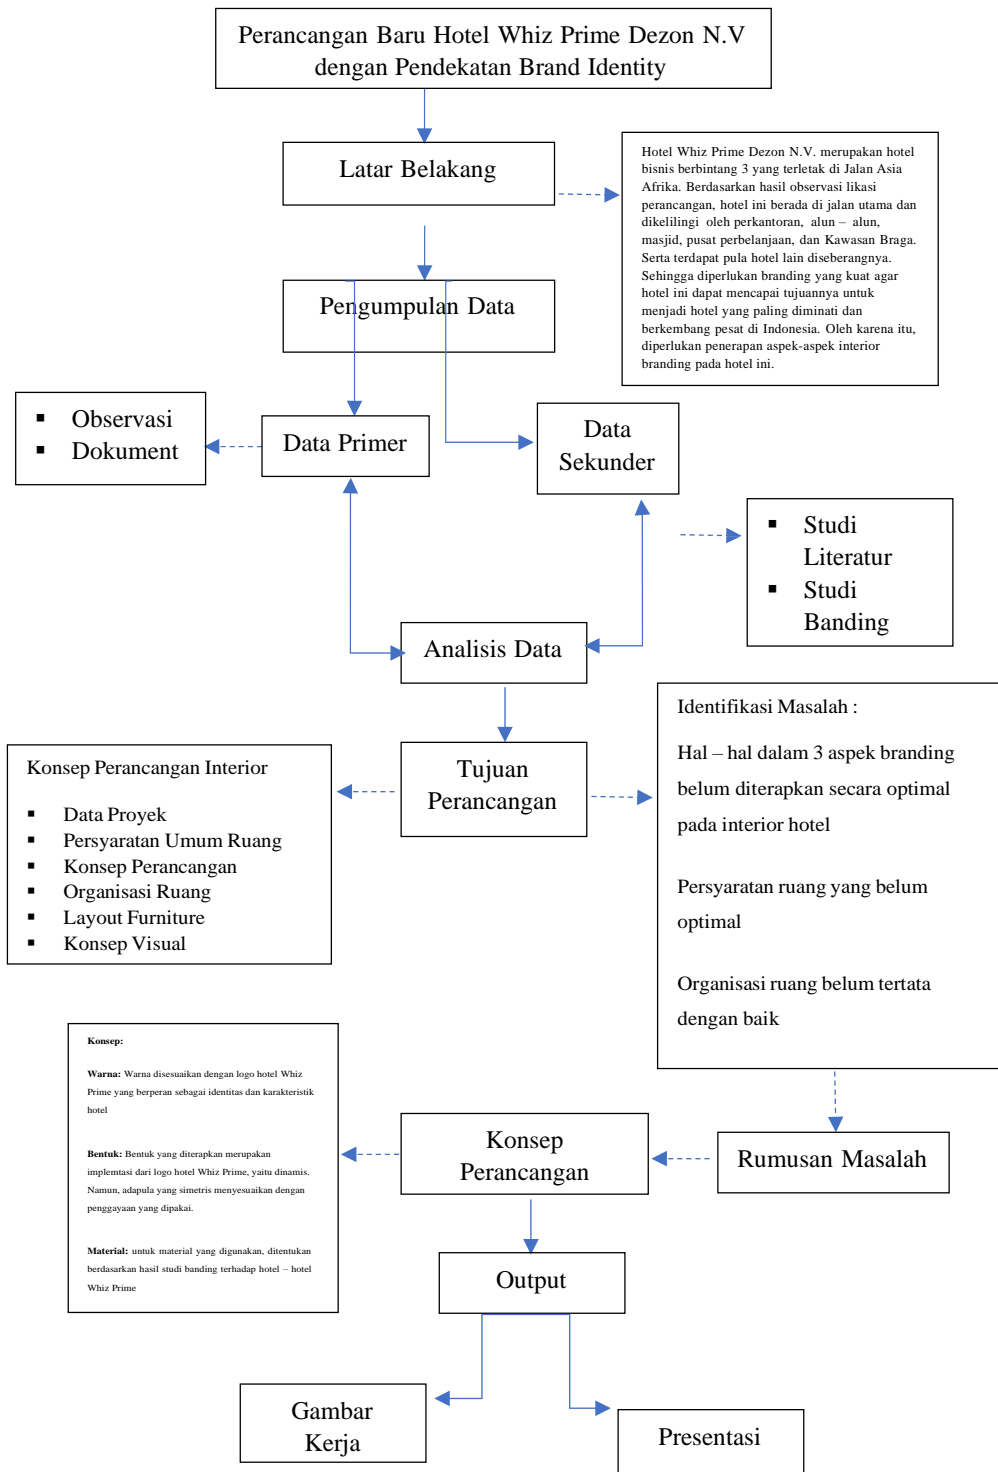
Perancangan Baru Hotel Whiz Prime Dezon N.V dengan Pendekatan Brand Identity

Latar Belakang

Hotel Whiz Prime Dezon N.V. merupakan hotel bisnis berbintang 3 yang terletak di Jalan Asia Afrika. Berdasarkan hasil observasi likasi perancangan, hotel ini berada di jalan utama dan dikelilingi oleh perkantoran, alun – alun, masjid, pusat perbelanjaan, dan Kawasan Braga. Serta terdapat pula hotel lain diseberangnya. Sehingga diperlukan branding yang kuat agar hotel ini dapat mencapai tujuannya untuk menjadi hotel yang paling diminati dan berkembang pesat di Indonesia. Oleh karena itu, diperlukan penerapan aspek-aspek interior branding pada hotel ini.

Pengumpulan Data

▪ Observasi
▪ Dokument

Data Primer

Data Sekunder

▪ Studi Literatur
▪ Studi Banding

Analisis Data

Identifikasi Masalah :

Hal – hal dalam 3 aspek branding belum diterapkan secara optimal pada interior hotel

Persyaratan ruang yang belum optimal

Organisasi ruang belum tertata dengan baik

Konsep Perancangan Interior

▪ Data Proyek
▪ Persyaratan Umum Ruang
▪ Konsep Perancangan
▪ Organisasi Ruang
▪ Layout Furniture
▪ Konsep Visual

Tujuan Perancangan

Konsep:

Warna: Warna disesuaikan dengan logo hotel Whiz Prime yang berperan sebagai identitas dan karakteristik hotel

Bentuk: Bentuk yang diterapkan merupakan implemtasi dari logo hotel Whiz Prime, yaitu dinamis. Namun, adapula yang simetris menyesuaikan dengan penggayaan yang dipakai.

Material: untuk material yang digunakan, ditentukan berdasarkan hasil studi banding terhadap hotel – hotel Whiz Prime

Konsep Perancangan

Rumusan Masalah

Output

Gambar Kerja

Presentasi